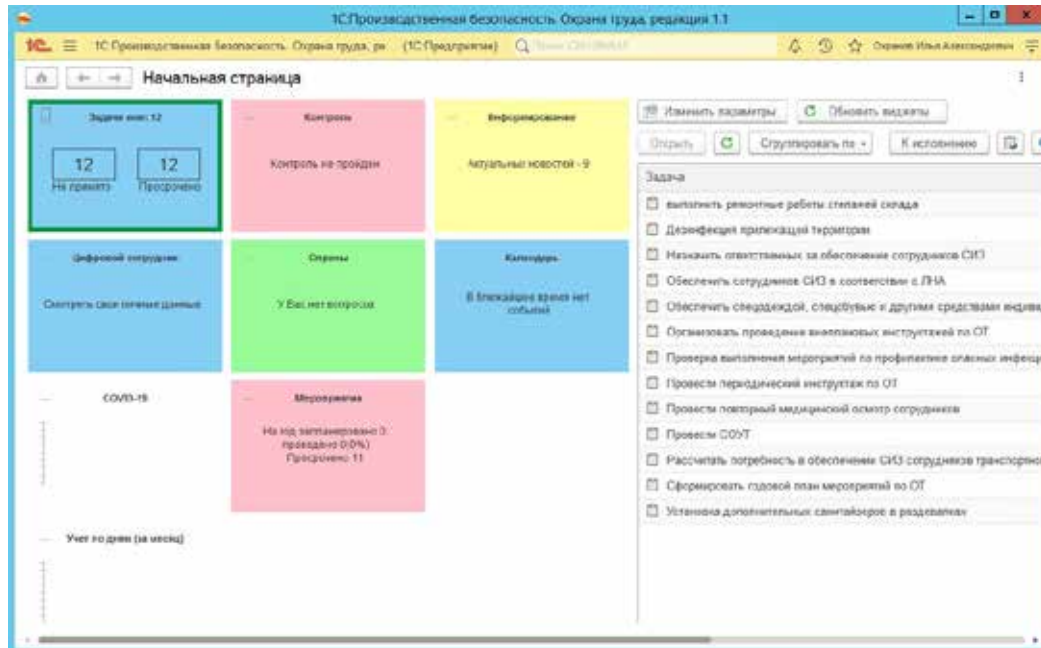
1С:Производственная безопасность. Охрана труда, редакция 1.1

1С: ☰ 1С:Производственная безопасность. Охрана труда, ре (1С:Предприятие) Поиск Ctrl+Shift+F

Охранов Илья Александрович

Начальная страница

Задачи всех: 12

12 Не принято

12 Просрочено

Контроль

Контроль не пройден

Информирование

Актуальных новостей - 9

Цифровой сотрудник

Смотреть свои личные данные

Опросы

У Вас нет вопросов

Календарь

В ближайшее время нет событий

COVID-19

Мероприятия

На год запланировано 0, проведено 0 (0%) Просрочено 11

Учет по дням (за месяц)

Изменить параметры

Обновить виджеты

Открыть

Сгруппировать по

К исполнению

Задача

выполнить ремонтные работы стеллажей склада

Дезинфекция прилежащей территории

Назначить ответственных за обеспечение сотрудников СИЗ

Обеспечить сотрудников СИЗ в соответствии с ЛНА

Обеспечить спецодеждой, спецобувью и другими средствами индив

Организовать проведение внеплановых инструктажей по ОТ

Проверка выполнения мероприятий по профилактике опасных инфекц

Провести периодический инструктаж по ОТ

Провести повторный медицинский осмотр сотрудников

Провести СОУТ

Рассчитать потребность в обеспечении СИЗ сотрудников транспортно

Сформировать годовой план мероприятий по ОТ

Установка дополнительных санитайзеров в раздевалках